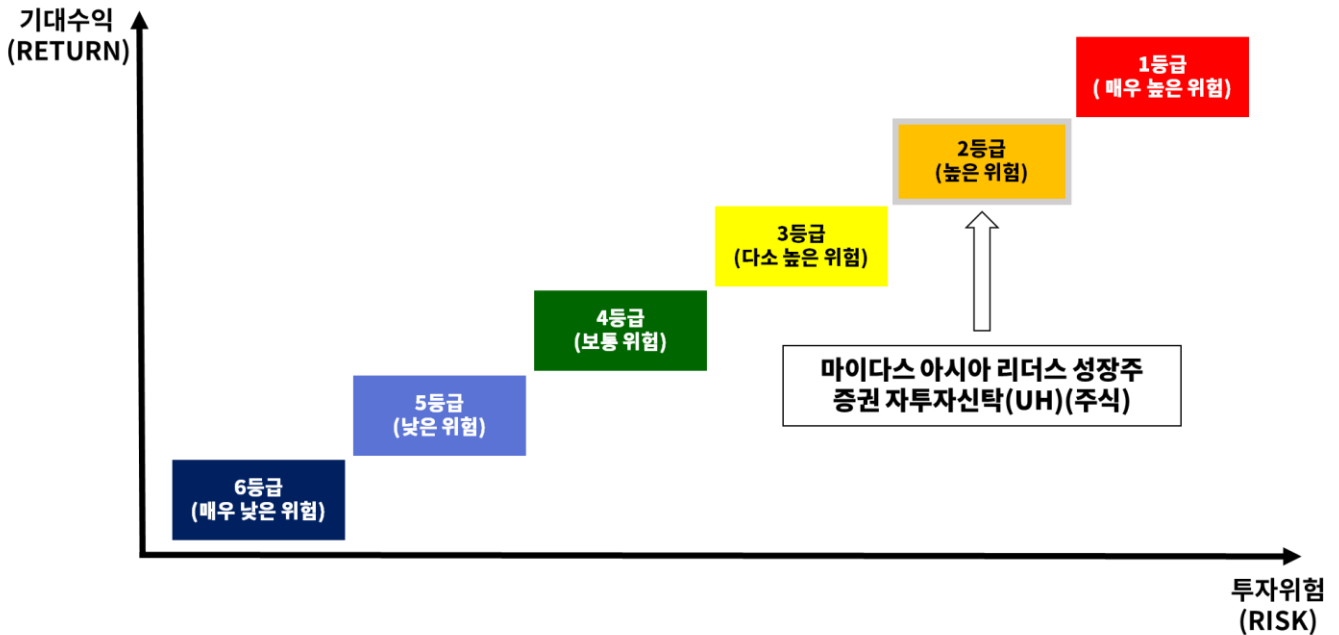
기대수익
(RETURN)

1등급
( 매우 높은 위험)

2등급
(높은 위험)

3등급
(다소 높은 위험)

4등급
(보통 위험)

5등급
(낮은 위험)

6등급
(매우 낮은 위험)

마이다스 아시아 리더스 성장주
증권 자투자신탁(UH)(주식)

투자위험
(RISK)